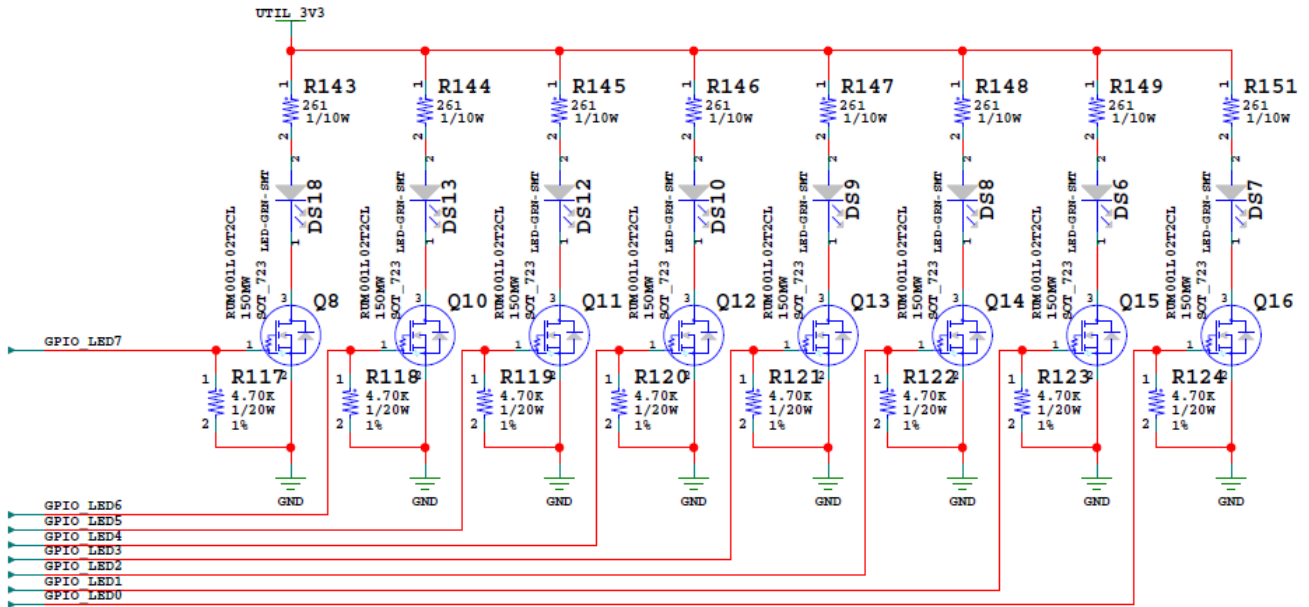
UTIL_3V3

1 R143 261 1/10W 2
1 R144 261 1/10W 2
1 R145 261 1/10W 2
1 R146 261 1/10W 2
1 R147 261 1/10W 2
1 R148 261 1/10W 2
1 R149 261 1/10W 2
1 R151 261 1/10W 2

2 LED-GRN-SMT DS18 1
2 LED-GRN-SMT DS13 1
2 LED-GRN-SMT DS12 1
2 LED-GRN-SMT DS10 1
2 LED-GRN-SMT DS9 1
2 LED-GRN-SMT DS8 1
2 LED-GRN-SMT DS6 1
2 LED-GRN-SMT DS7 1

RUM001L02T2CL 150MW SOT_723 3 Q8 1 2
RUM001L02T2CL 150MW SOT_723 3 Q10 1 2
RUM001L02T2CL 150MW SOT_723 3 Q11 1 2
RUM001L02T2CL 150MW SOT_723 3 Q12 1 2
RUM001L02T2CL 150MW SOT_723 3 Q13 1 2
RUM001L02T2CL 150MW SOT_723 3 Q14 1 2
RUM001L02T2CL 150MW SOT_723 3 Q15 1 2
RUM001L02T2CL 150MW SOT_723 3 Q16 1 2

GPIO_LED7

1 R117 4.70K 1/20W 1% 2
1 R118 4.70K 1/20W 1% 2
1 R119 4.70K 1/20W 1% 2
1 R120 4.70K 1/20W 1% 2
1 R121 4.70K 1/20W 1% 2
1 R122 4.70K 1/20W 1% 2
1 R123 4.70K 1/20W 1% 2
1 R124 4.70K 1/20W 1% 2

GND GND GND GND GND GND GND GND

GPIO_LED6
GPIO_LED5
GPIO_LED4
GPIO_LED3
GPIO_LED2
GPIO_LED1
GPIO_LED0